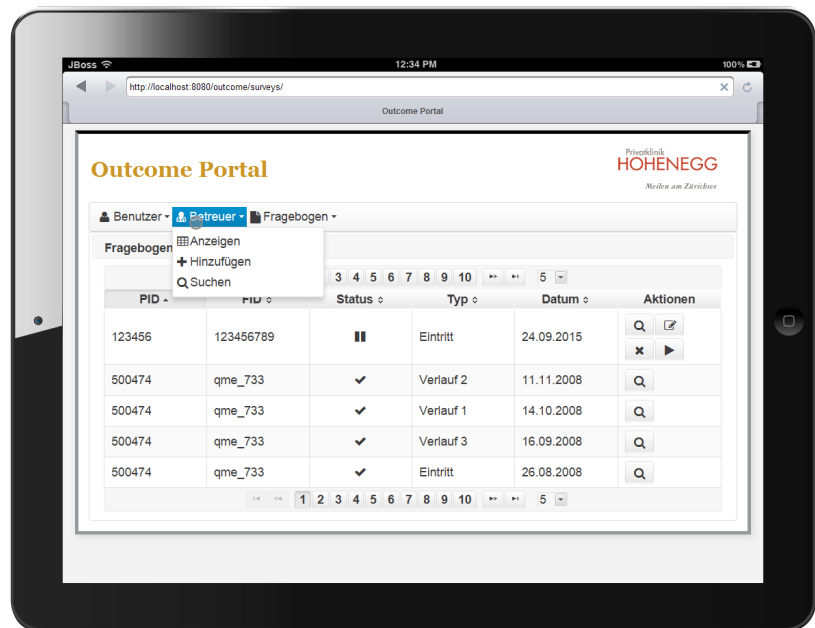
JBoss
12:34 PM
100%

http://localhost:8080/outcome/surveys/

Outcome Portal

Outcome Portal

Privatklinik
HOHENEGG
Meilen am Zürichsee

Benutzer Betreuer Fragebogen

Anzeigen
Hinzufügen
Suchen

Fragebogen

3 4 5 6 7 8 9 10 5

| PID | PID | Status | Typ | Datum | Aktionen |
|---|---|---|---|---|---|
| 123456 | 123456789 | | Eintritt | 24.09.2015 | |
| 500474 | qme_733 | | Verlauf 2 | 11.11.2008 | |
| 500474 | qme_733 | | Verlauf 1 | 14.10.2008 | |
| 500474 | qme_733 | | Verlauf 3 | 16.09.2008 | |
| 500474 | qme_733 | | Eintritt | 26.08.2008 | |

1 2 3 4 5 6 7 8 9 10 5